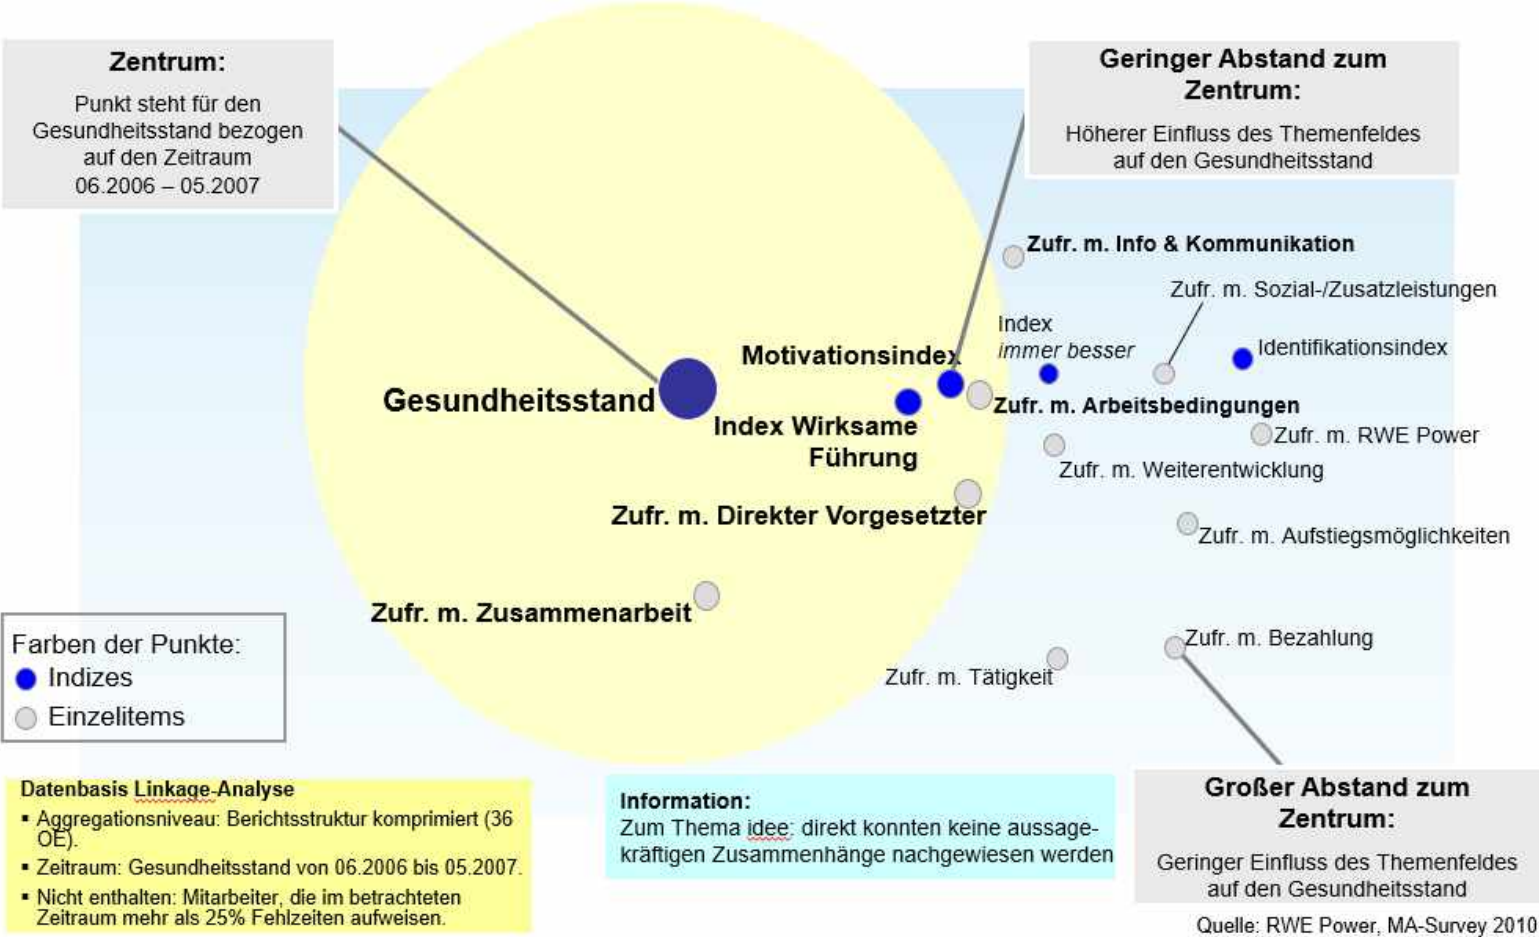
**Zentrum:**

Punkt steht für den Gesundheitsstand bezogen auf den Zeitraum 06.2006 – 05.2007

**Geringer Abstand zum Zentrum:**

Höherer Einfluss des Themenfeldes auf den Gesundheitsstand

Zufr. m. Info & Kommunikation

Zufr. m. Sozial-/Zusatzleistungen

Index *immer besser*

Identifikationsindex

Motivationsindex

Gesundheitsstand

Index Wirksame Führung

Zufr. m. Arbeitsbedingungen

Zufr. m. RWE Power

Zufr. m. Weiterentwicklung

Zufr. m. Direkter Vorgesetzter

Zufr. m. Aufstiegsmöglichkeiten

Zufr. m. Zusammenarbeit

Zufr. m. Bezahlung

Zufr. m. Tätigkeit

Farben der Punkte:
Indizes
Einzelitems

**Datenbasis Linkage-Analyse**
- Aggregationsniveau: Berichtsstruktur komprimiert (36 OE).
- Zeitraum: Gesundheitsstand von 06.2006 bis 05.2007.
- Nicht enthalten: Mitarbeiter, die im betrachteten Zeitraum mehr als 25% Fehlzeiten aufweisen.

**Information:**
Zum Thema idee: direkt konnten keine aussagekräftigen Zusammenhänge nachgewiesen werden

**Großer Abstand zum Zentrum:**

Geringer Einfluss des Themenfeldes auf den Gesundheitsstand

Quelle: RWE Power, MA-Survey 2010